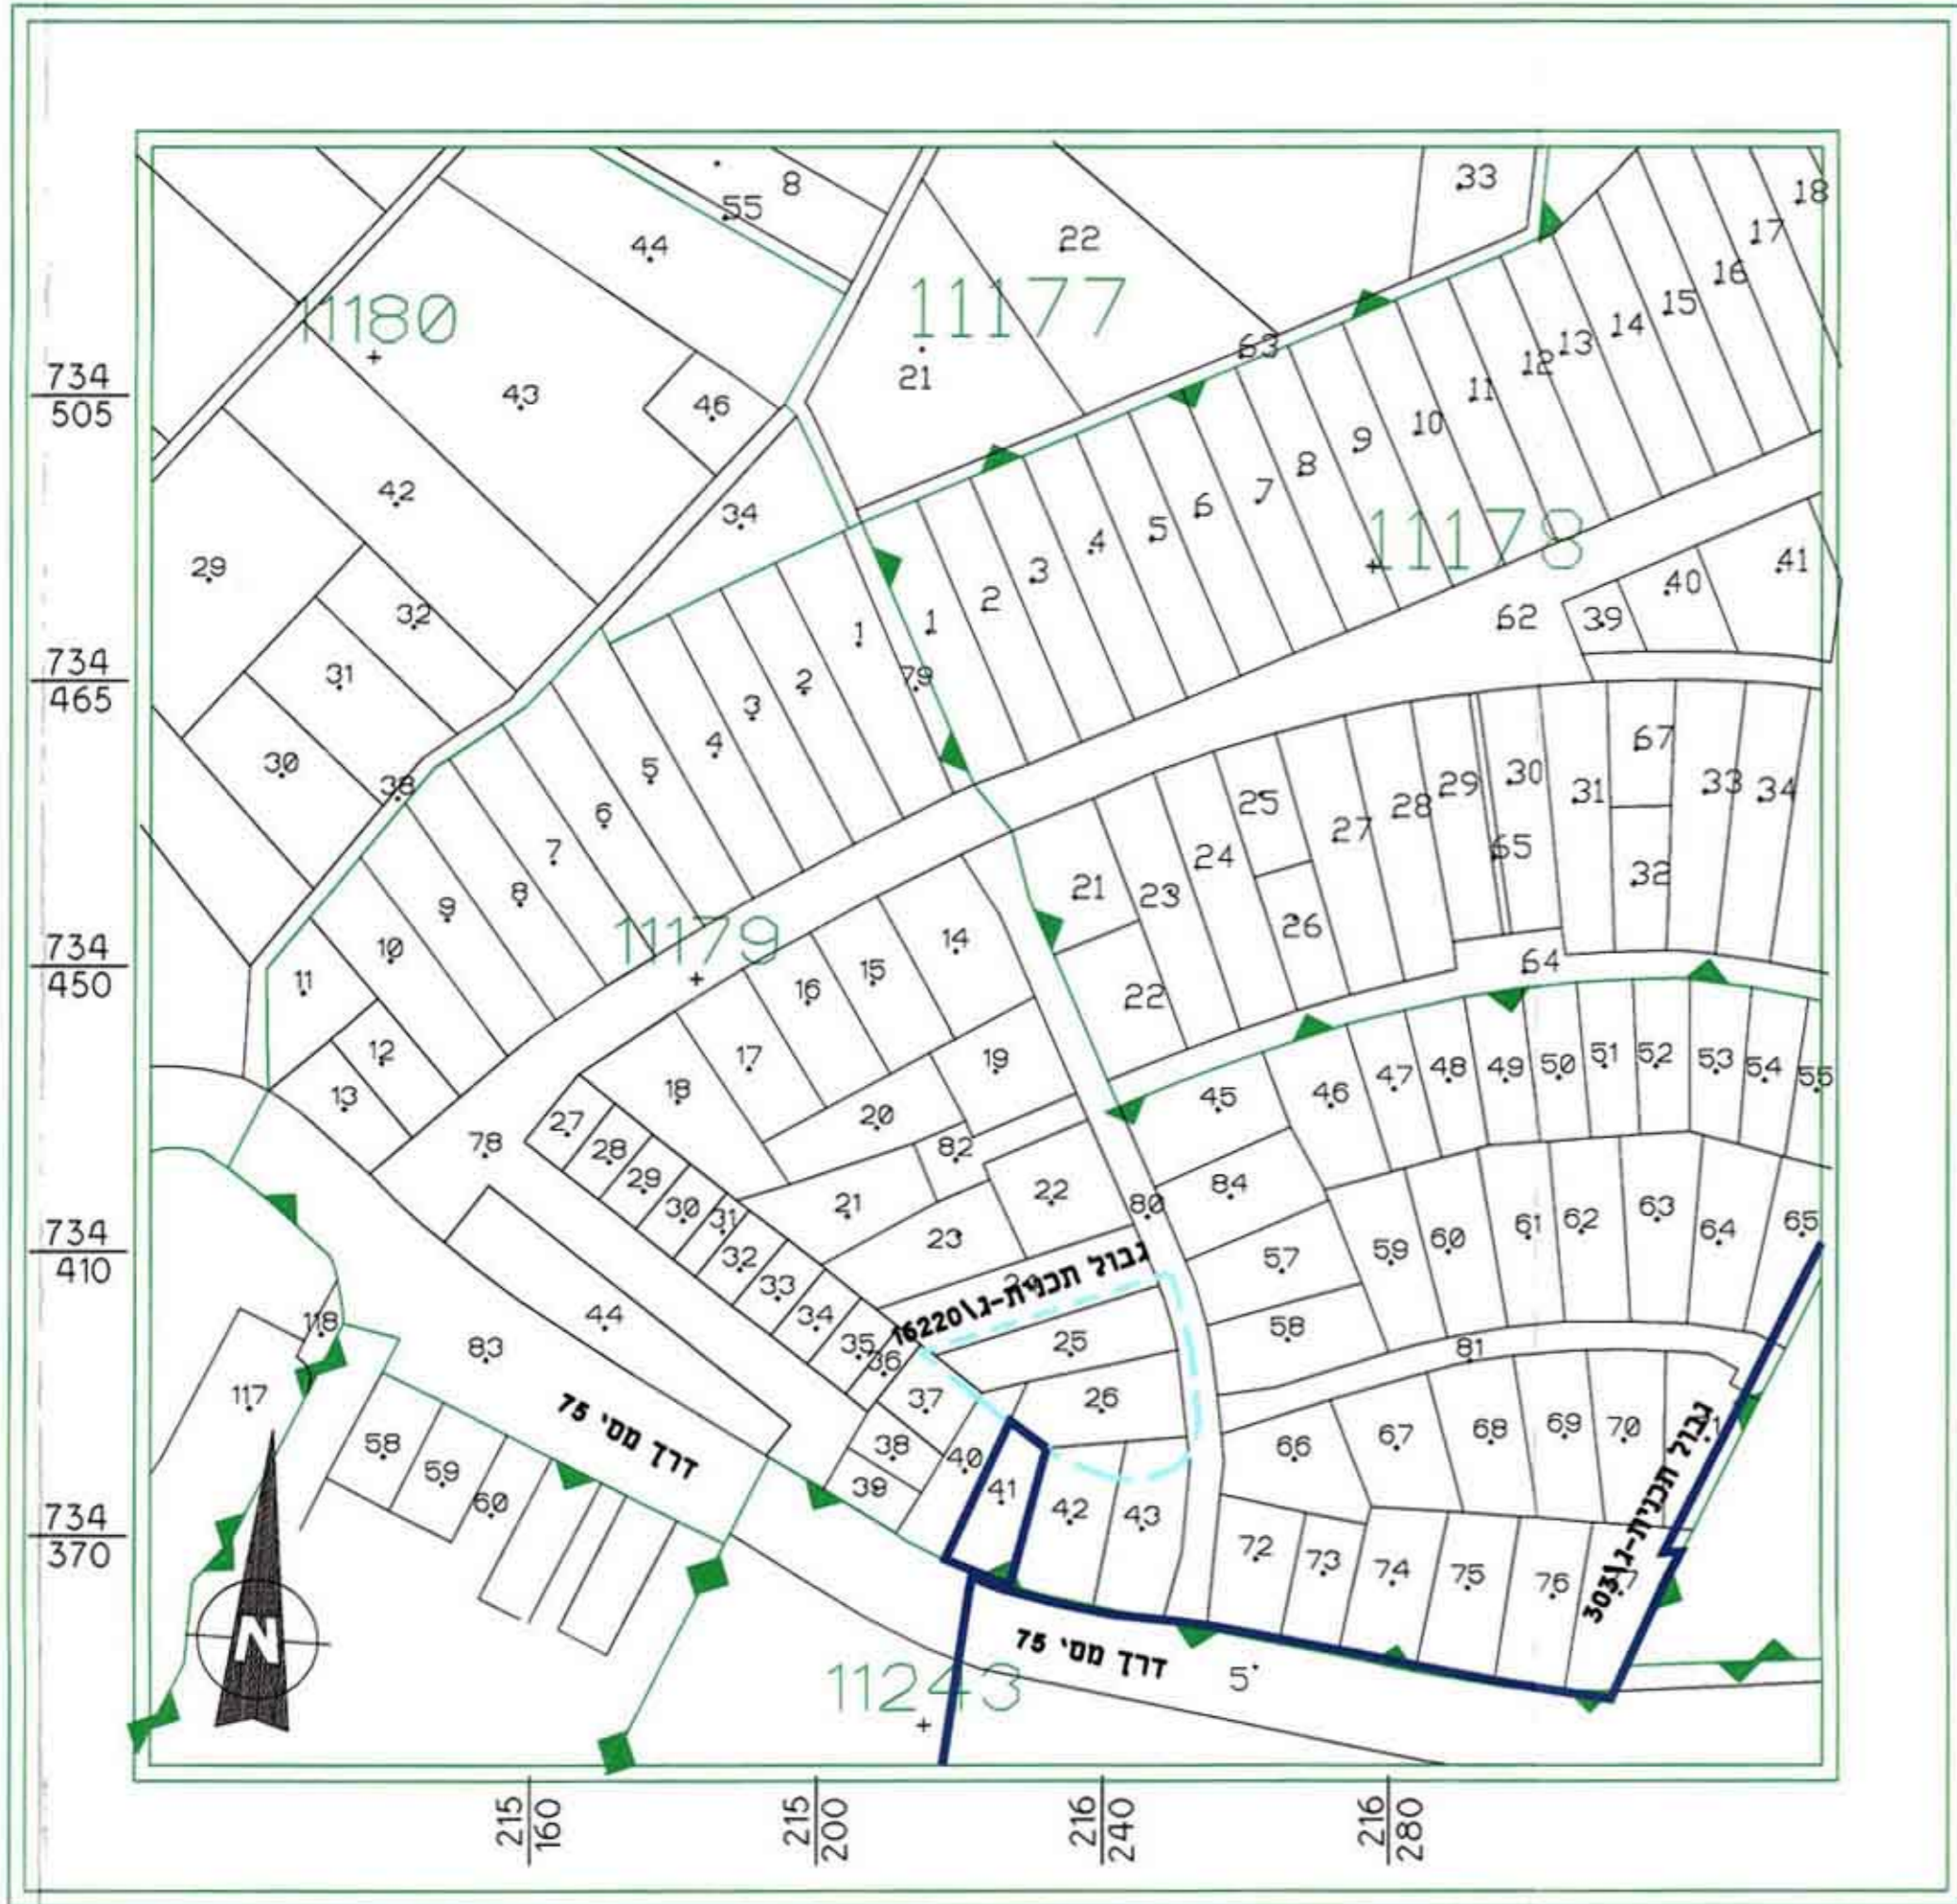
$\frac{734}{505}$
$\frac{734}{465}$
$\frac{734}{450}$
$\frac{734}{410}$
$\frac{734}{370}$

11180
11177
11178
11179
11243

55 8 44 22 33 18 17 16 15 14 13 12 11 10 9 8 7 6 5 4 3 2 1 63
43 46 21 42 34 29 32 31 30 38 1 2 3 4 5 6 7 8 9 10 11 12 13 79
62 39 40 41 67 33 34 31 30 29 28 27 25 24 23 21 65 32 26 22 14 15 16 17 18 19 20
64 47 48 49 50 51 52 53 54 55 46 45 84 82 80 22 21 23 27 28 29 30 31 32 33 34 35 36 37 38 39 40 41 42 43
78 44 83 118 117 58 59 60 57 58 59 60 61 62 63 64 65 81 25 26 66 67 68 69 70 72 73 74 75 76 5

גבול תכנית-ג\16220
גבול תכנית-ג\3031
דרך מס' 75
דרך מס' 75

N

$\frac{215}{160}$
$\frac{215}{200}$
$\frac{216}{240}$
$\frac{216}{280}$